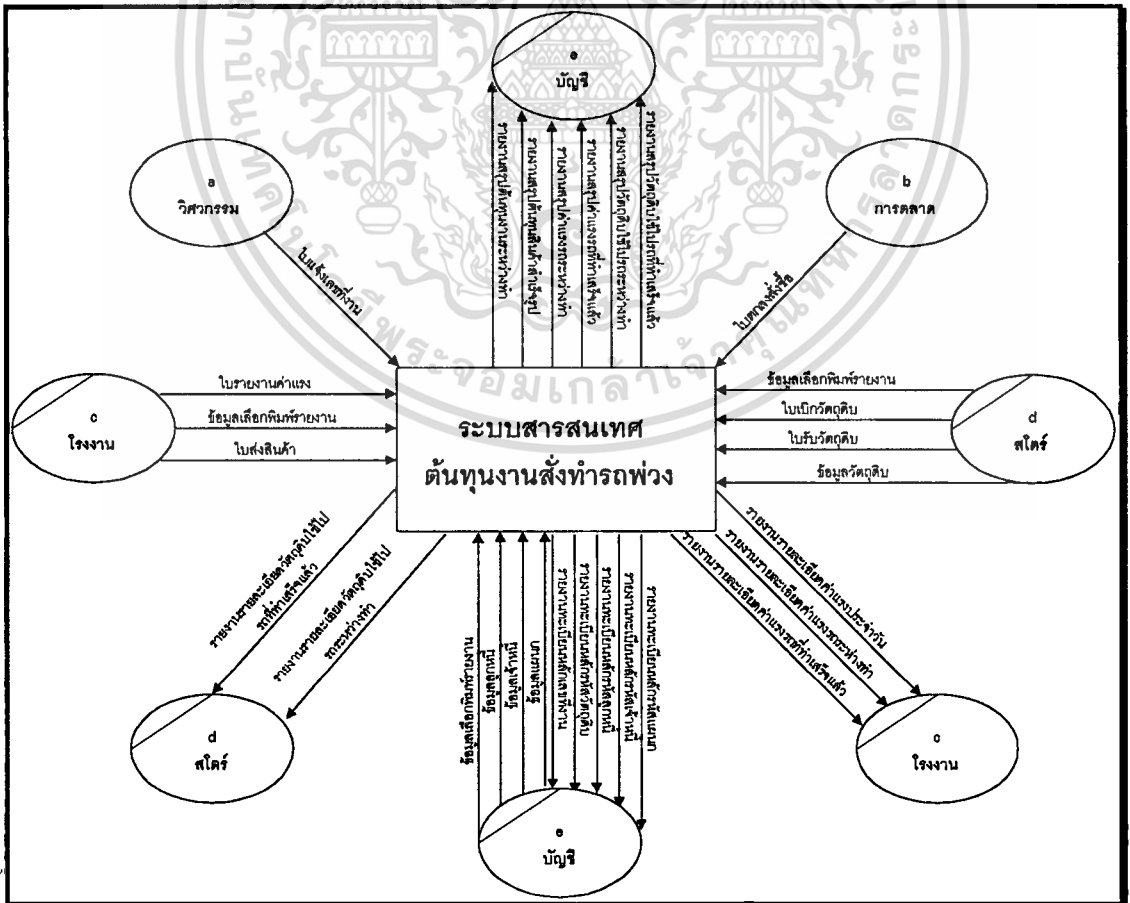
e
บัญชี

รายงานสรุปต้นทุนงานระหว่างทำ
รายงานสรุปต้นทุนสินค้าสำเร็จรูป
รายงานสรุปค่าแรงงานระหว่างทำ
รายงานสรุปค่าแรงรถที่ทำเสร็จแล้ว
รายงานสรุปวัตถุดิบใช้ไปรถระหว่างทำ
รายงานสรุปวัตถุดิบใช้ไปรถที่ทำเสร็จแล้ว

a
วิศวกรรม

ใบแจ้งเลขที่งาน

b
การตลาด

ใบตกลงสั่งซื้อ

c
โรงงาน

ใบรายงานค่าแรง
ข้อมูลเลือกพิมพ์รายงาน
ใบส่งสินค้า

ระบบสารสนเทศ
ต้นทุนงานสั่งทำรถพ่วง

ข้อมูลเลือกพิมพ์รายงาน
ใบเบิกวัตถุดิบ
ใบรับวัตถุดิบ
ข้อมูลวัตถุดิบ

d
สโตร์

รายงานรายละเอียดวัตถุดิบใช้ไปรถที่ทำเสร็จแล้ว
รายงานรายละเอียดวัตถุดิบใช้ไปรถระหว่างทำ

d
สโตร์

ข้อมูลเลือกพิมพ์รายงาน
ข้อมูลลูกหนี้
ข้อมูลเจ้าหนี้
ข้อมูลแผนก
รายงานทะเบียนหลักพนักงาน
รายงานทะเบียนหลักวัตถุดิบ
รายงานทะเบียนหลักลูกหนี้
รายงานทะเบียนหลักเจ้าหนี้
รายงานทะเบียนหลักแผนก

e
บัญชี

รายงานรายละเอียดค่าแรงประจำวัน
รายงานรายละเอียดค่าแรงรถระหว่างทำ
รายงานรายละเอียดค่าแรงรถที่ทำเสร็จแล้ว

c
โรงงาน